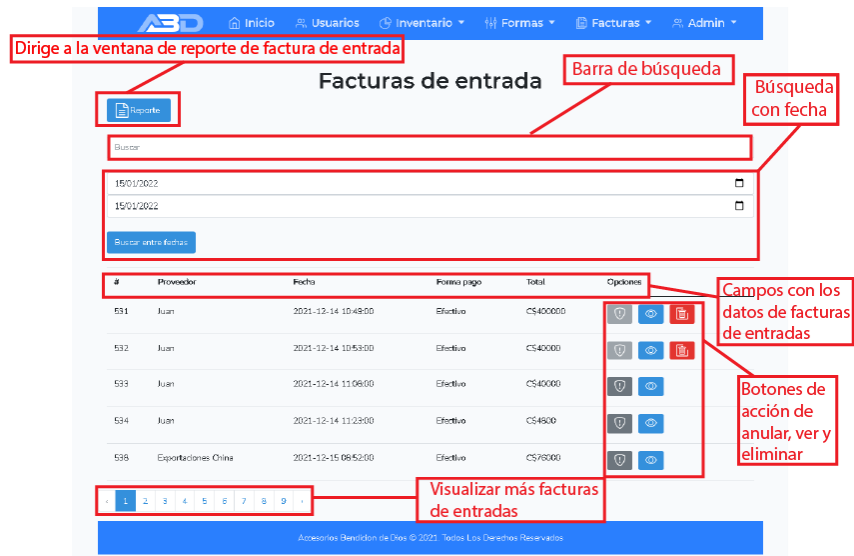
ABD Inicio Usuarios Inventario ▾ Formas ▾ Facturas ▾ Admin ▾

Dirige a la ventana de reporte de factura de entrada

Facturas de entrada

Barra de búsqueda

Búsqueda con fecha

Reporte

Buscar

15/01/2022

15/01/2022

Buscar entre fechas

| # | Proveedor | Fecha | Forma pago | Total | Opciones |
|---|---|---|---|---|---|
| 531 | Juan | 2021-12-14 10:49:00 | Efectivo | C$400000 | |
| 532 | Juan | 2021-12-14 10:53:00 | Efectivo | C$40000 | |
| 533 | Juan | 2021-12-14 11:08:00 | Efectivo | C$40000 | |
| 534 | Juan | 2021-12-14 11:23:00 | Efectivo | C$4500 | |
| 538 | Exportaciones China | 2021-12-15 08:52:00 | Efectivo | C$76000 | |

Campos con los datos de facturas de entradas

Botones de acción de anular, ver y eliminar

‹ 1 2 3 4 5 6 7 8 9 ›

Visualizar más facturas de entradas

Accesorios Bendidon de Dios © 2021. Todos Los Derechos Reservados